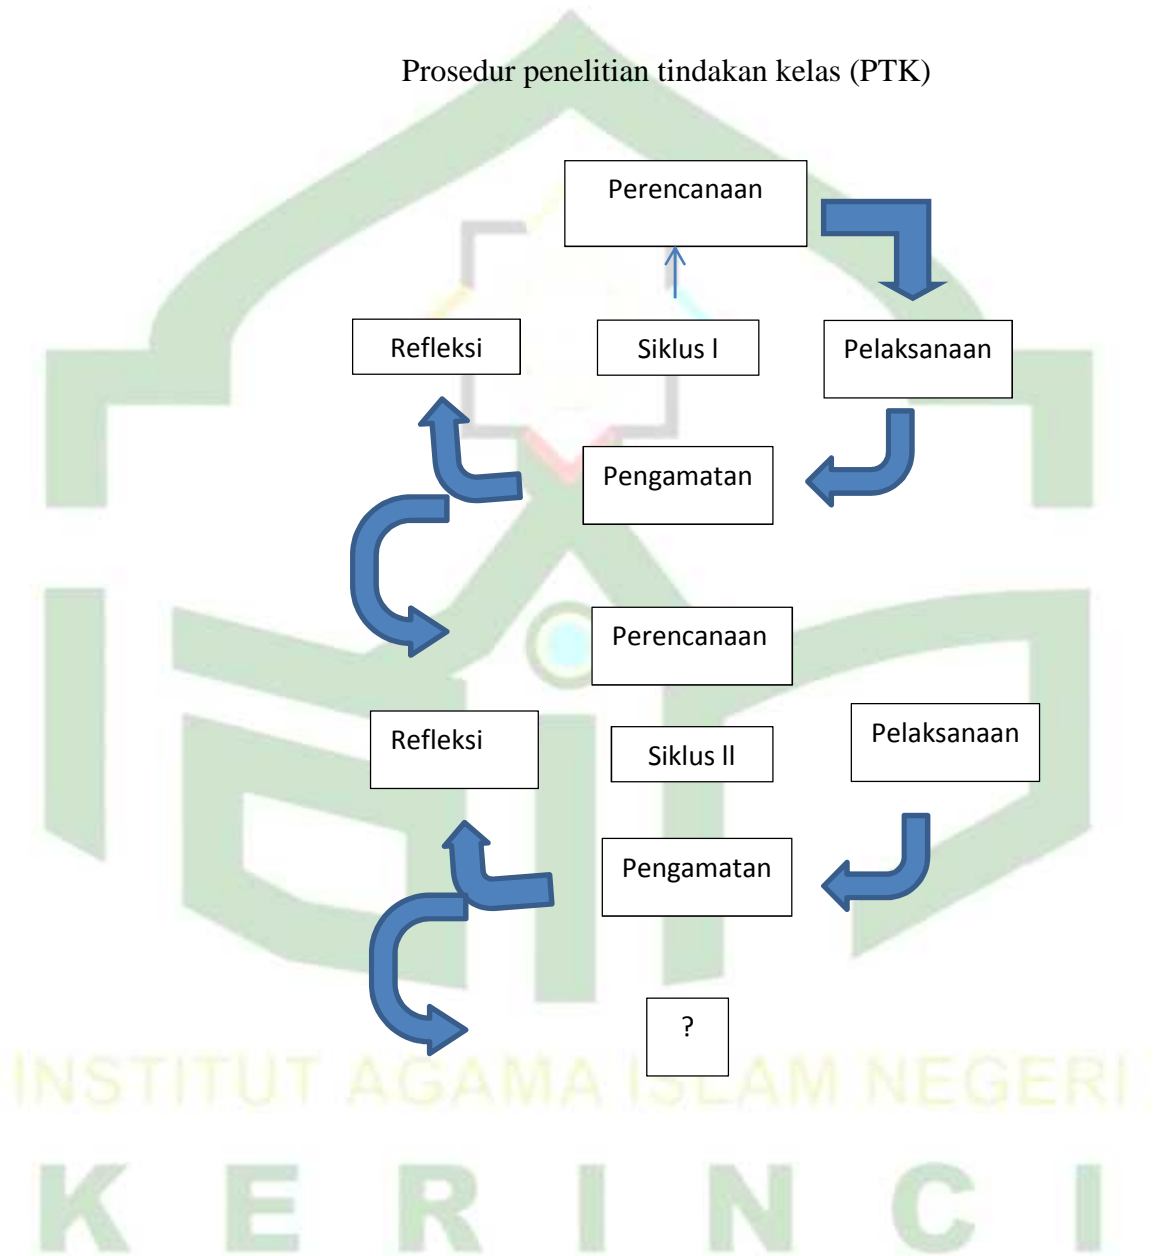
Prosedur penelitian tindakan kelas (PTK)

Perencanaan

Refleksi

Siklus I

Pelaksanaan

Pengamatan

Perencanaan

Refleksi

Siklus II

Pelaksanaan

Pengamatan

?

INSTITUT AGAMA ISLAM NEGERI

K E R I N C I